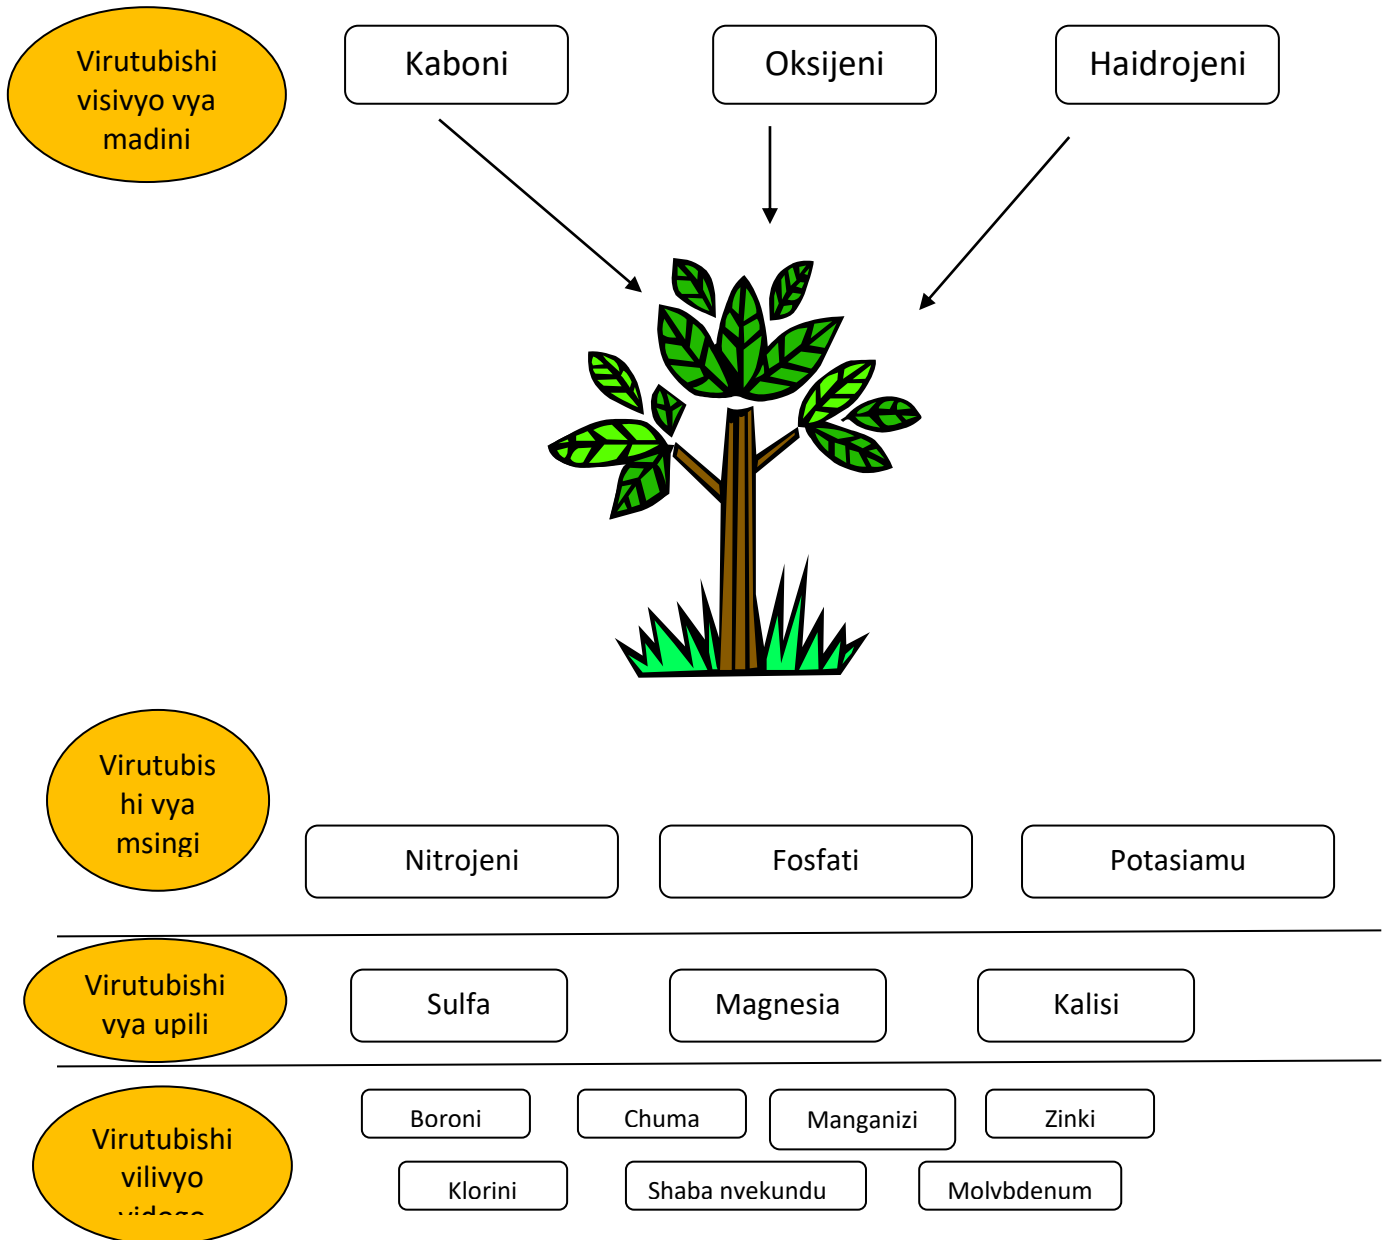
Virutubishi visivyo vya madini

Kaboni

Oksijeni

Haidrojeni

Virutubishi vya msingi

Nitrojeni

Fosfati

Potasiamu

Virutubishi vya upili

Sulfa

Magnesia

Kalisi

Virutubishi vilivyo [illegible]

Boroni

Chuma

Manganizi

Zinki

Klorini

Shaba nvekundu

Molvbdenum